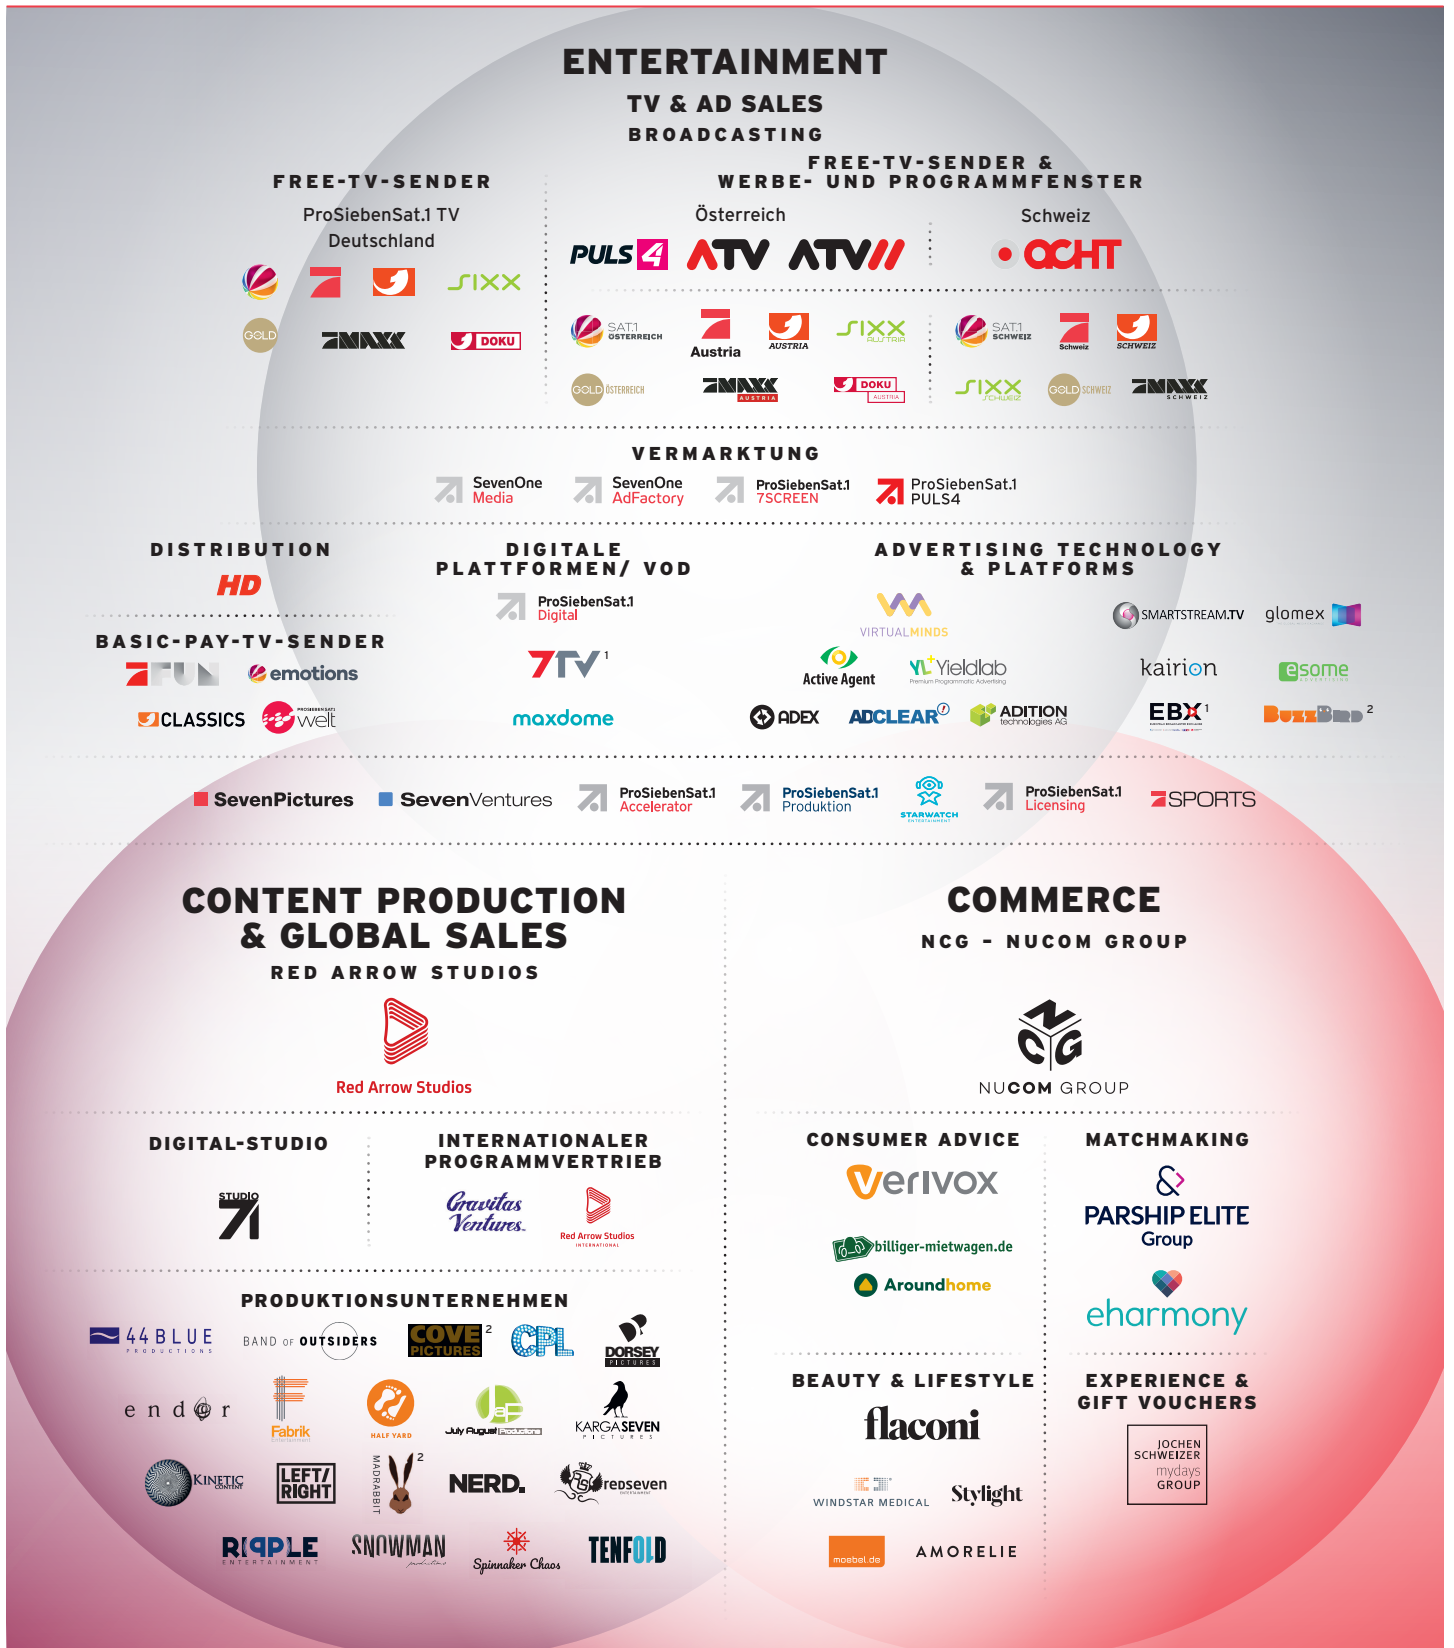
ENTERTAINMENT
TV & AD SALES
BROADCASTING

FREE-TV-SENDER
ProSiebenSat.1 TV Deutschland
SIXX
GOLD
MAXX
DOKU

FREE-TV-SENDER & WERBE- UND PROGRAMMFENSTER
Österreich
PULS 4 ATV ATV II
SAT.1 ÖSTERREICH
Austria
AUSTRIA
SIXX AUSTRIA
GOLD ÖSTERREICH
MAXX AUSTRIA
DOKU AUSTRIA

Schweiz
OCHT
SAT.1 SCHWEIZ
Schweiz
SCHWEIZ
SIXX SCHWEIZ
GOLD SCHWEIZ
MAXX SCHWEIZ

VERMARKTUNG
SevenOne Media
SevenOne AdFactory
ProSiebenSat.1 7SCREEN
ProSiebenSat.1 PULS4

DISTRIBUTION
HD

BASIC-PAY-TV-SENDER
FUN
emotions
CLASSICS
welt

DIGITALE PLATTFORMEN/ VOD
ProSiebenSat.1 Digital
7TV $^1$
maxdome

ADVERTISING TECHNOLOGY & PLATFORMS
VIRTUALMINDS
Active Agent
Yieldlab
Premium Programmatic Advertising
ADEX
ADCLEAR
ADITION technologies AG
SMARTSTREAM.TV
glomex
kairion
esome
EBX $^1$
BuzzBird $^2$

SevenPictures
SevenVentures
ProSiebenSat.1 Accelerator
ProSiebenSat.1 Produktion
STARWATCH ENTERTAINMENT
ProSiebenSat.1 Licensing
7SPORTS

CONTENT PRODUCTION & GLOBAL SALES
RED ARROW STUDIOS
Red Arrow Studios

DIGITAL-STUDIO
STUDIO 71

INTERNATIONALER PROGRAMMVERTRIEB
Gravitas Ventures
Red Arrow Studios INTERNATIONAL

PRODUKTIONSUNTERNEHMEN
44 BLUE PRODUCTIONS
BAND OF OUTSIDERS
COVE PICTURES $^2$
CPL
DORSEY PICTURES
endor
Fabrik Entertainment
HALF YARD
July August Productions
KARGA SEVEN PICTURES
KINETIC CONTENT
LEFT/RIGHT
MADRABBIT $^2$
NERD.
redseven entertainment
RIPPLE ENTERTAINMENT
SNOWMAN productions
Spinnaker Chaos
TENFOLD

COMMERCE
NCG - NUCOM GROUP
NUCOM GROUP

CONSUMER ADVICE
Verivox
billiger-mietwagen.de
Aroundhome

MATCHMAKING
PARSHIP ELITE Group
eharmony

BEAUTY & LIFESTYLE
flaconi
WINDSTAR MEDICAL
Stylight
moebel.de
AMORELIE

EXPERIENCE & GIFT VOUCHERS
JOCHEN SCHWEIZER mydays GROUP